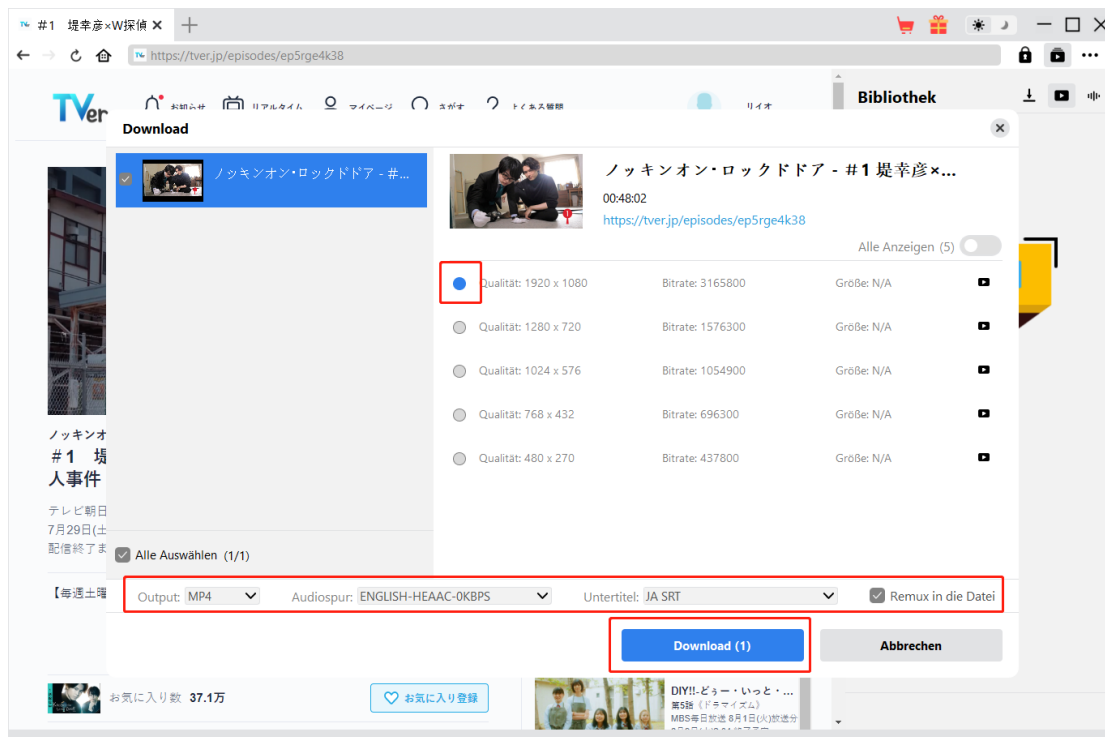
#1 堤幸彦×W探偵 ✕ +

https://tver.jp/episodes/ep5rge4k38

TVer お知らせ リアルタイム マイページ さがす よくある質問 リイオ

Bibliothek

Download

ノッキンオン・ロックドドア - #...

ノッキンオン・ロックドドア - #1 堤幸彦×...
00:48:02
https://tver.jp/episodes/ep5rge4k38

Alle Anzeigen (5)

| | | | |
|---|---|---|---|
| Qualität: 1920 x 1080 | Bitrate: 3165800 | Größe: N/A | |
| Qualität: 1280 x 720 | Bitrate: 1576300 | Größe: N/A | |
| Qualität: 1024 x 576 | Bitrate: 1054900 | Größe: N/A | |
| Qualität: 768 x 432 | Bitrate: 696300 | Größe: N/A | |
| Qualität: 480 x 270 | Bitrate: 437800 | Größe: N/A | |

ノッキンオ
#1 堤
人事件
テレビ朝日
7月29日(土
配信終了ま

Alle Auswählen (1/1)

【毎週土曜

Output: MP4 Audiospur: ENGLISH-HEAAC-0KBPS Untertitel: JA SRT Remux in die Datei

Download (1) Abbrechen

お気に入り数 37.1万 お気に入り登録

DIY!!-どぅー・いっと・...
第5話《ドラマイズム》
MBS毎日放送 8月1日(火)放送分